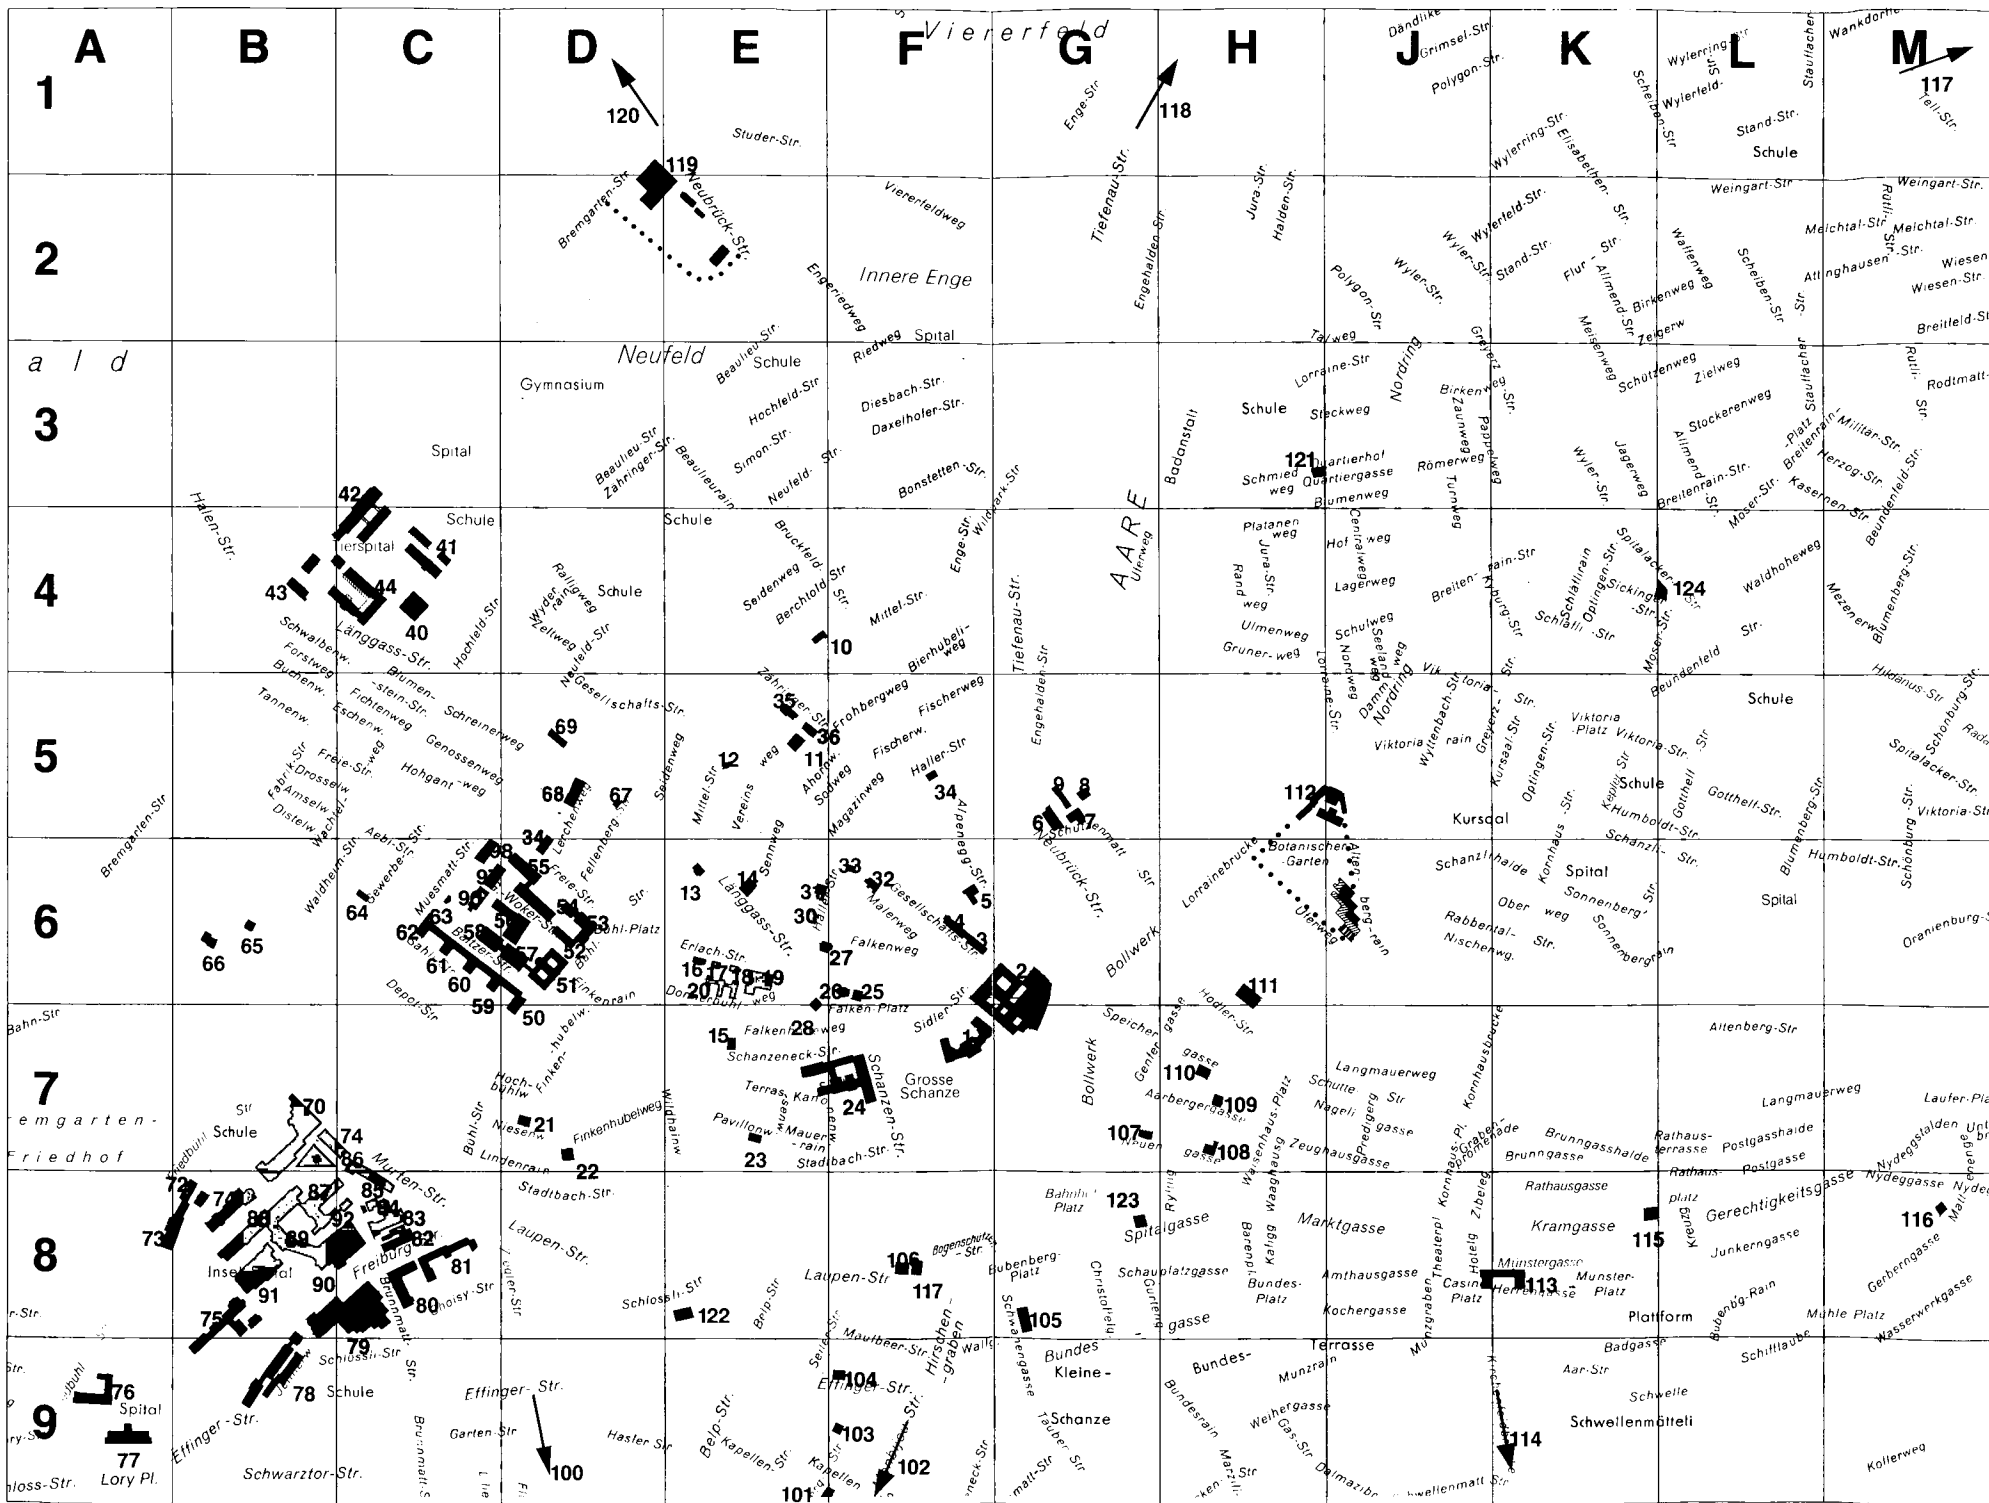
A B C D E F G H J K L M

1 2 3 4 5 6 7 8 9

Viererfeld
120
118
117
Studer-Str.
119
Neubrück-Str.
Bremgarten-Str.
Viererfeldweg
Enge-Str.
Tiefenau-Str.
Engehalden-Str.
Jura-Str.
Halden-Str.
Dändlikerweg
Grimsel-Str.
Polygon-Str.
Wylerringstr.
Wylerfeld-Str.
Scheiben-Str.
Stand-Str.
Schule
Staufacher
Wankdorfeld
Tell-Str.
Wylerring-Str.
Elisabethen-Str.
Weingart-Str.
Weingart-Str.
Rütli-Str.
Melchtal-Str.
Melchtal-Str.
Wylerfeld-Str.
Wyler-Str.
Stand-Str.
Flur-Str.
Allmend-Str.
Birkenweg
Waffenweg
Scheiben-Str.
Attinghausen-Str.
Wiesen
Wiesen-Str.
Breitfeld-Str.
Innere Enge
Engeriedweg
Polygon-Str.
Wyler-Str.
Talweg
Spital
Riedweg
Neufeld
Beaulieu-Str.
Schule
Gymnasium
Hochfeld-Str.
Diesbach-Str.
Daxelhofer-Str.
Simon-Str.
Neufeld-Str.
Bonstetten-Str.
ald
Spital
Beaulieu-Str.
Zähringer-Str.
Beaulieurain
Lorraine-Str.
Nordring
Steckweg
Schule
Birkenweg
Zaunweg
Greyerz-Str.
Pappelweg
Meisenweg
Zelgerw
Schützenweg
Zielweg
Rodtmatt-
Stockerenweg
Allmend-Str.
Staufacher-Platz
Militär-Str.
Rütli-Str.
121
Quartierhof
Schmiedweg
Quartiergasse
Blumenweg
Römerweg
Turnweg
Wyler-Str.
Jagerweg
Breitenrain-Str.
Breitenrain
Moser-Str.
Kasernen-Str.
Herzog-Str.
Beundenfeld-Str.
Badanstalt
AARE
Uferweg
42
Schule
Tierspital
41
Hallen-Str.
Bruckfeld-Str.
Enge-Str.
Wildpark-Str.
Platanenweg
Jura-Str.
Randweg
Hofweg
Centralweg
Lagerweg
Breitenrain-Str.
Kyburg-Str.
Schläflirain
Oplingen-Str.
Spitalacker-Str.
Sickinger-Str.
124
Waldhöheweg
43
44
40
Hochfeld-Str.
Wyderrain
Zeltweg
Ralligweg
Schule
Neufeld-Str.
Seidenweg
Berchtold-Str.
10
Mittel-Str.
Tiefenau-Str.
Ulmenweg
Grunerweg
Schulweg
Seelandweg
Nordweg
Dammweg
Lorraine-Str.
Schläfli-Str.
Moser-Str.
Beundenfeld
Str.
Mezenerweg
Blumenberg-Str.
Schwalbenw.
Forstweg
Buchenw.
Tannenw.
Länggass-Str.
Blumenstein-Str.
Fichtenweg
Eschenw.
Schreinerweg
Genossenweg
Gesellschafts-Str.
Zähringer-Str.
35
Frohbergweg
Bierhübeliweg
Fischerweg
Engehalden-Str.
Viktoria-Str.
Nordring
Viktoriarain
Wyttenbach-Str.
Greyerz-Str.
Kursaal-Str.
Viktoria-Platz
Viktoria-Str.
Schule
Hildanus-Str.
Schönburg-Str.
Fabrik-Str.
Drosselw.
Amselw.
Distelw.
Freie-Str.
Hohgantweg
69
36
11
Vereinsweg
Mittel-Str.
12
Ahornw.
Sodweg
Fischerw.
Magazinweg
Haller-Str.
34
Opligen-Str.
Schule
Gotthelf-Str.
Spitalacker-Str.
Blumenberg-Str.
Spitalacker-Str.
Bremgarten-Str.
Wachtelweg
Aebi-Str.
68
67
Lerchenweg
Fellenberg-Str.
Seidenweg
Alpenegg-Str.
9 8
6 7
Schützenmatt
112
Neubrück-Str.
Kursaal
Kornhaus-Str.
Humboldt-Str.
Schänzli-Str.
Humboldt-Str.
Viktoria-Str.
Waldheim-Str.
Gewerbe-Str.
98
34
55
Muesmatt-Str.
Freie-Str.
13
14
Sennweg
Länggass-Str.
31
33
32
Gesellschafts-Str.
Malerweg
Botanischer Garten
Altenberg-Str.
Lorrainebrücke
Schänzlihalde
Spital
Sonnenberg
Oberweg
Rabbental-Str.
Nischenweg.
Sonnenbergrain
Spital
Schönburg-Str.
Oranienburg-Str.
64
97
96
54
53
Bühl-Platz
Woker-Str.
63
Bühl-Str.
30
Falkenweg
5
4
3
Uferweg
Altenbergrain
Bollwerk
62
58
Bahn-Str.
Baltzer-Str.
57
52
66
65
61
60
56
Erlach-Str.
16
17
18
19
20
Donnerbühlweg
27
26
25
Falken-Platz
Sidler-Str.
2
1
111
51
59
50
Depot-Str.
Finkenrain
Hubelweg
Finkenhubelw.
Bahn-Str.
Falkenhöheweg
15
28
Schanzeneck-Str.
Speichergasse
Hodler-Str.
Altenberg-Str.
Gentergasse
110
Langmauerweg
Langmauerweg
Laufer-Platz
Hochbühlw.
Terrassenweg
Kanonenweg
Grosse Schanze
Schanzen-Str.
24
Bollwerk
Aarbergergasse
109
Schutte
Nägeligasse
Predigergasse
Kornhausbrücke
70
Str
Schule
Buhl-Str
Niesenw.
21
Pavillonweg
Mauerrain
23
Stadtbach-Str.
107
Neuengasse
108
Zeughausgasse
Waisenhaus-Platz
Grabenpromenade
Brunngasshalde
Rathausterrasse
Postgasshalde
Nydeggstalden
Bremgarten-Friedhof
74
86
Murten-Str.
Lindenrain
22
Finkenhubelweg
Wildhainw
Brunngasse
Brunngasshalde
Rathaus-Platz
Postgasse
Nydeggasse
Friedbühl
87
85
84
83
82
Stadtbach-Str.
Laupen-Str.
Bahnhof Platz
123
Ryffligasse
Spitalgasse
Marktgasse
Rathausgasse
Kramgasse
Gerechtigkeitsgasse
116
Nydeggasse
Mattenenge
72
71
88
92
115
Kreuzgasse
73
89
Freiburg-Str.
81
Laupen-Str.
106
Bogenschützen-Str.
117
Bubenberg-Platz
Christoffelgasse
Schauplatzgasse
Bärenplatz
Käfigg
Waaghausg
Bundes-Platz
Amthausgasse
Theaterpl
Kornhaus-Platz
Hotelg
Zibelegasse
Münstergasse
113
Herrengasse
Münster-Platz
Junkerngasse
Gerberngasse
Inselspital
90
91
Brunnmatt-Str.
Choisy-Str.
80
Effinger-Str.
Schlossli-Str
122
Belp-Str
Gurtengasse
Schwanengasse
105
Casino Platz
Kochergasse
Plattform
Bubenbg-Rain
Mühle Platz
Wasserwerkgasse
75
79
Seiler-Str.
Maulbeer-Str.
Hirschengraben
Walg
Bundes
Kleine-
Bundes-
Terrasse
Munzgraben
Badgasse
Schifflaube
Str.
Schlossli-Str
104
Effinger-Str.
Schanze
Bundesrain
Munzrain
Aar-Str
Schwelle
Schwellenmätteli
76
Spital
Schule
78
Effinger-Str.
Belp-Str.
Weihergasse
Gas-Str
114
Kirchenfeldbrücke
77
Lory Pl.
Effinger-Str.
Schwarztor-Str.
Brunnmatt-Str.
Garten-Str
Hasler Str
Kapellen-Str
103
Kapellen
102
Monbijou-Str.
Seilerstr.
Tauben-Str
Marzili-Str
Dalmazi
Schwellenmatt-Str.
Kollerweg
Schloss-Str.
100
101